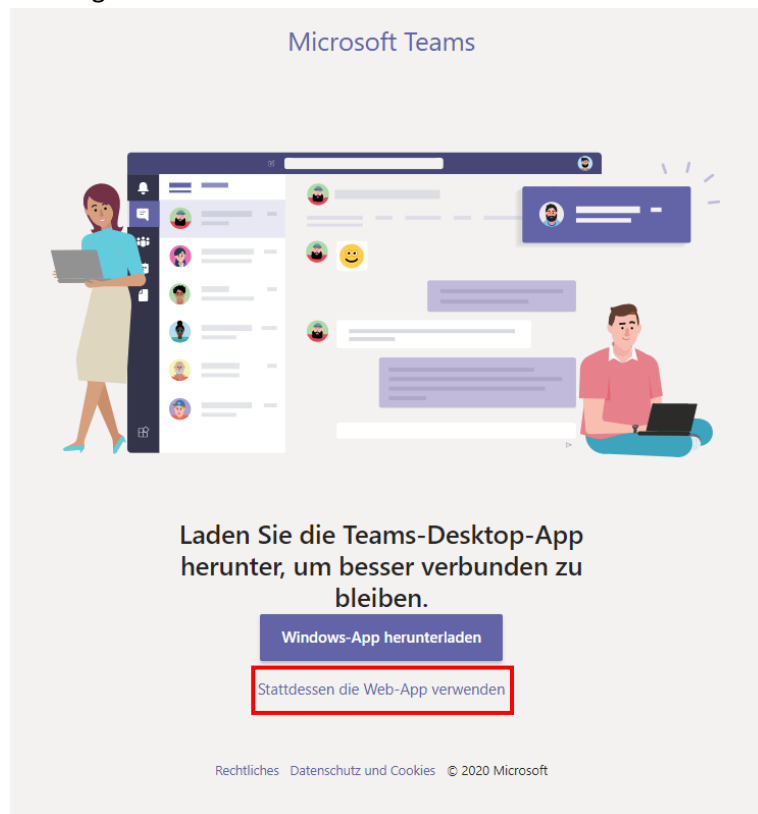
Microsoft Teams

Laden Sie die Teams-Desktop-App herunter, um besser verbunden zu bleiben.

Windows-App herunterladen

Stattdessen die Web-App verwenden

Rechtliches Datenschutz und Cookies © 2020 Microsoft